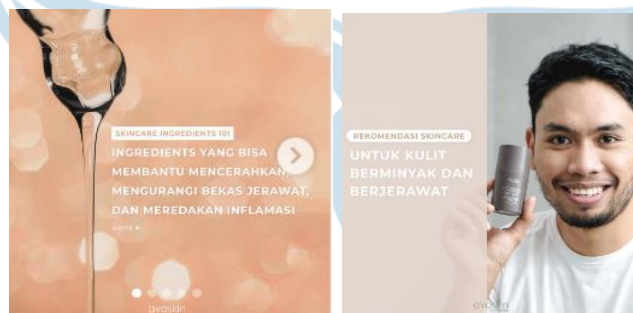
SKINCARE INGREDIENTS 101

INGREDIENTS YANG BISA MEMBANTU MENCERAHKAN, MENGURANGI BEKAS JERAWAT, DAN MEREDAKAN INFLAMASI

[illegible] ▸

avoskin

REKOMENDASI SKINCARE

UNTUK KULIT BERMINYAK DAN BERJERAWAT

avoskin